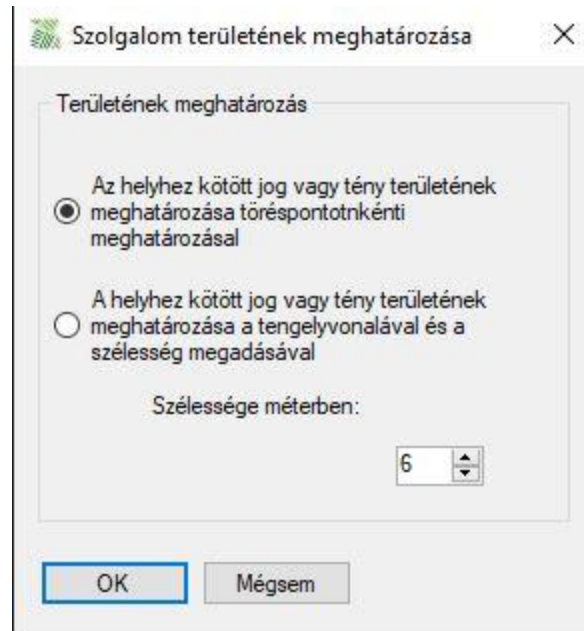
Szolgalom területének meghatározása

Területének meghatározás

Az helyhez kötött jog vagy tény területének meghatározása töréspontotnkénti meghatározással

A helyhez kötött jog vagy tény területének meghatározása a tengelyvonalával és a szélesség megadásával

Szélessége méterben:

6

OK

Mégsem